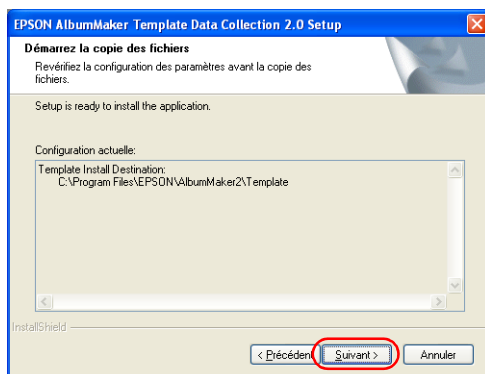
EPSON AlbumMaker Template Data Collection 2.0 Setup

Démarrez la copie des fichiers

Revérifiez la configuration des paramètres avant la copie des fichiers.

Setup is ready to install the application.

Configuration actuelle:

Template Install Destination:
C:\Program Files\EPSON\AlbumMaker2\Template

InstallShield

< Précédent

Suivant >

Annuler